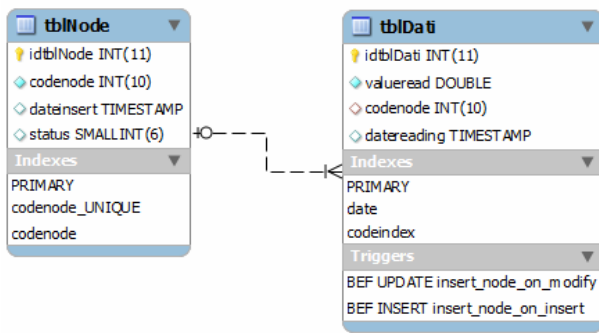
tblNode
idtblNode INT(11)
codenode INT(10)
dateinsert TIMESTAMP
status SMALLINT(6)
Indexes
PRIMARY
codenode_UNIQUE
codenode

tblDati
idtblDati INT(11)
valueread DOUBLE
codenode INT(10)
datereading TIMESTAMP
Indexes
PRIMARY
date
codeindex
Triggers
BEF UPDATE insert_node_on_modify
BEF INSERT insert_node_on_insert